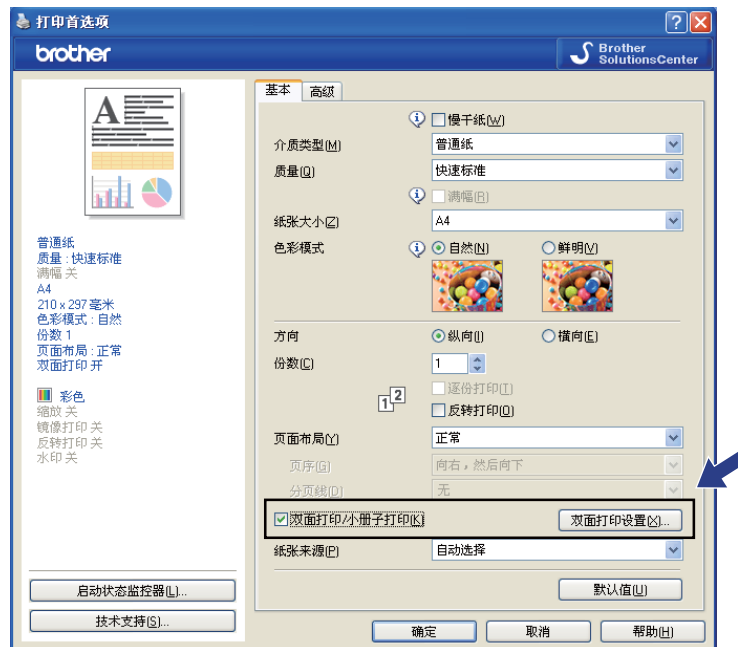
打印首选项
? X
brother
Brother SolutionsCenter

A

普通纸
质量：快速标准
满幅 关
A4
210 x 297 毫米
色彩模式：自然
份数 1
页面布局：正常
双面打印 开

彩色
缩放 关
镜像打印 关
反转打印 关
水印 关

启动状态监控器(L)...
技术支持(S)...

基本 高级

慢干纸(W)
介质类型(M) 普通纸
质量(Q) 快速标准
满幅(R)
纸张大小(Z) A4
色彩模式 自然(N) 鲜明(V)

方向 纵向(I) 横向(E)
份数(C) 1
逐份打印(T)
反转打印(O)
页面布局(Y) 正常
页序(G) 向右，然后向下
分页线(D) 无
双面打印/小册子打印(K) 双面打印设置(X)...
纸张来源(P) 自动选择
默认值(U)

确定 取消 帮助(H)